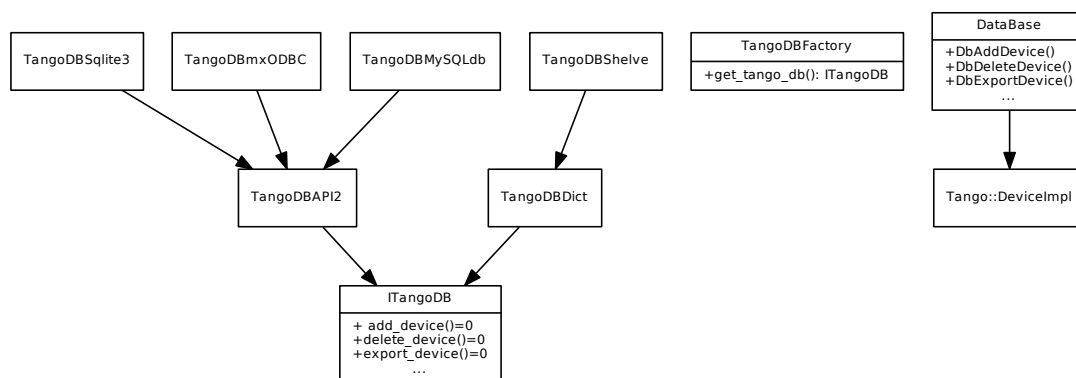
TangoDBSqlite3

TangoDBmxODBC

TangoDBMySQLdb

TangoDBShelve

TangoDBFactory

+get_tango_db(): ITangoDB

DataBase

+DbAddDevice()
+DbDeleteDevice()
+DbExportDevice()
...

TangoDBAPI2

TangoDBDict

Tango::DeviceImpl

ITangoDB

+ add_device()=0
+delete_device()=0
+export_device()=0
...